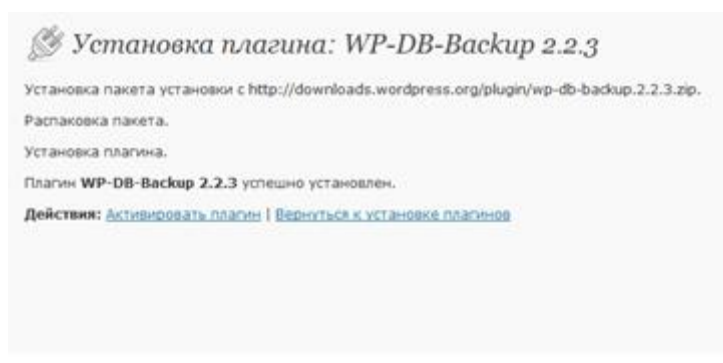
Установка плагина: WP-DB-Backup 2.2.3

Установка пакета установки с http://downloads.wordpress.org/plugin/wp-db-backup.2.2.3.zip.

Распаковка пакета.

Установка плагина.

Плагин **WP-DB-Backup 2.2.3** успешно установлен.

**Действия:** Активировать плагин | Вернуться к установке плагинов